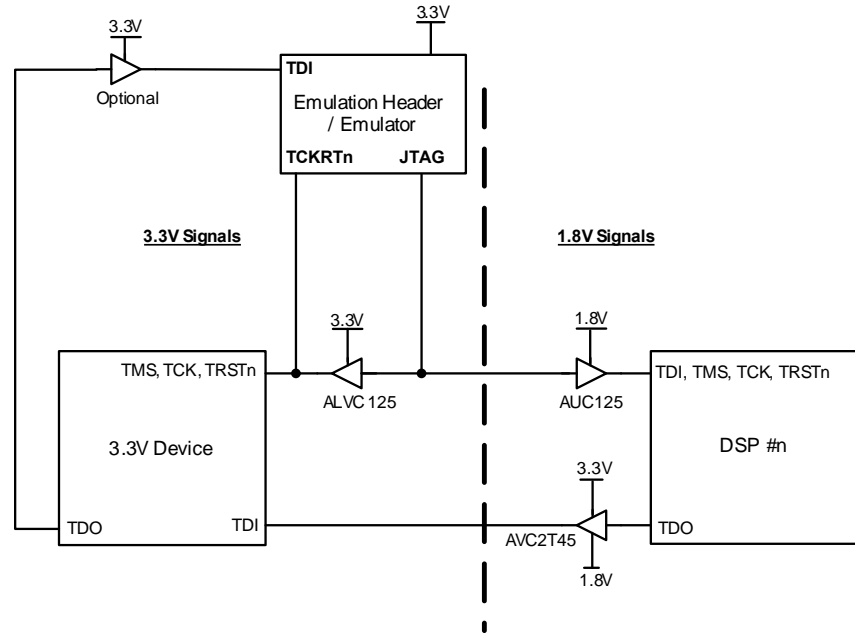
3.3V

Optional

3.3V

TDI

Emulation Header / Emulator

TCKRTn

JTAG

3.3V Signals

1.8V Signals

3.3V

1.8V

TMS, TCK, TRSTn

ALVC 125

AUC125

TDI, TMS, TCK, TRSTn

3.3V Device

DSP #n

3.3V

TDO

TDI

AVC2T45

TDO

1.8V